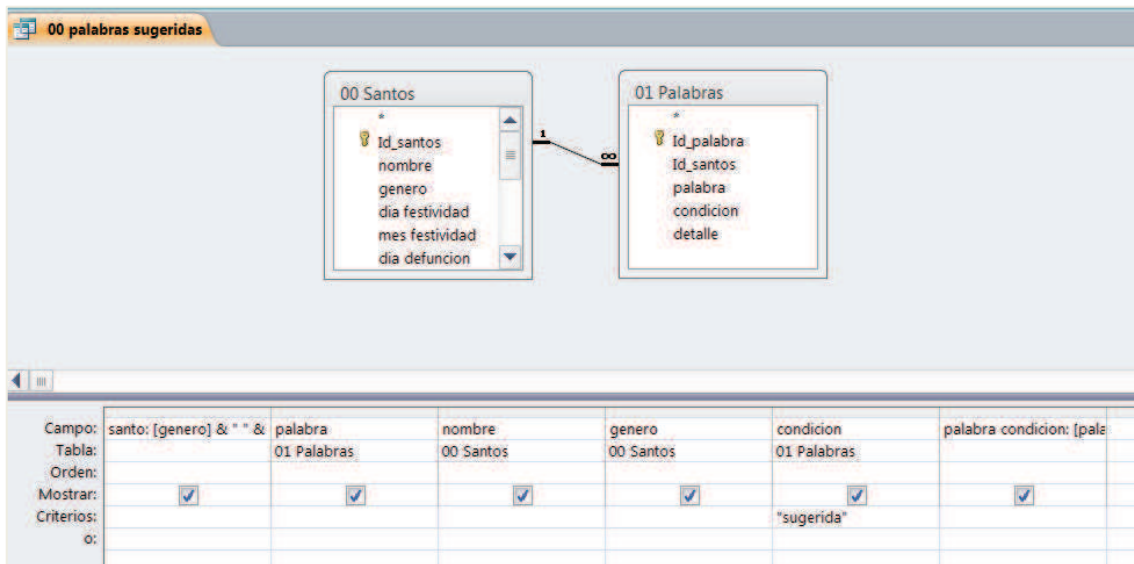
00 palabras sugeridas

00 Santos
*
Id_santos
nombre
genero
dia festividad
mes festividad
dia defuncion

1
∞

01 Palabras
*
Id_palabra
Id_santos
palabra
condicion
detalle

| Campo: | santo: [genero] & " " & | palabra | nombre | genero | condicion | palabra condicion: [pala |
|---|---|---|---|---|---|---|
| Tabla: | | 01 Palabras | 00 Santos | 00 Santos | 01 Palabras | |
| Orden: | | | | | | |
| Mostrar: | ✓ | ✓ | ✓ | ✓ | ✓ | ✓ |
| Criterios: | | | | | "sugerida" | |
| o: | | | | | | |